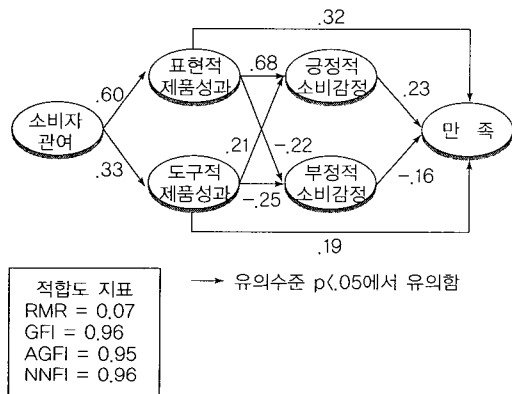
.32

소비자 관여

.60

.33

표현적 제품성과

도구적 제품성과

.68

.21

-.22

-.25

긍정적 소비감정

부정적 소비감정

.23

-.16

만 족

.19

적합도 지표
RMR = 0.07
GFI = 0.96
AGFI = 0.95
NNFI = 0.96

→ 유의수준 p<.05에서 유의함